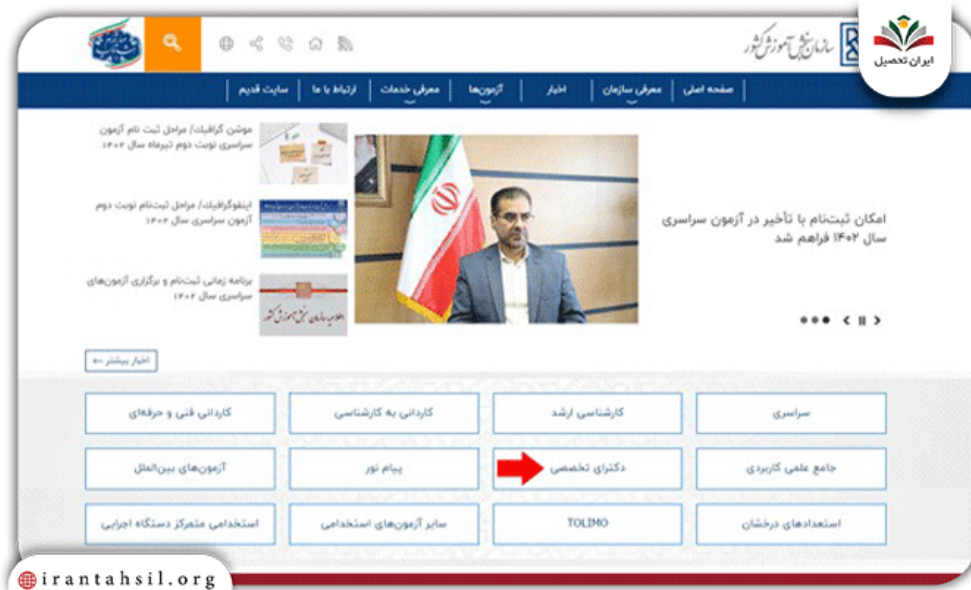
ایران تحصیل

سازمان سنجش آموزش کشور

صفحه اصلی | معرفی سازمان | اخبار | آزمون‌ها | معرفی خدمات | ارتباط با ما | سایت قدیم

امکان ثبت‌نام با تأخیر در آزمون سراسری سال ۱۴۰۲ فراهم شد

موشن گرافیک/ مراحل ثبت نام آزمون سراسری نوبت دوم تیرماه سال ۱۴۰۲

اینفوگرافیک/ مراحل ثبت‌نام نوبت دوم آزمون سراسری سال ۱۴۰۲

برنامه زمانی ثبت‌نام و برگزاری آزمون‌های سراسری سال ۱۴۰۲

اخبار بیشتر

سراسری | کارشناسی ارشد | کاردانی به کارشناسی | کاردانی فنی و حرفه‌ای

جامع علمی کاربردی | دکترای تخصصی | پیام نور | آزمون‌های بین‌الملل

استعدادهای درخشان | TOLIMO | سایر آزمون‌های استخدامی | استخدامی متمرکز دستگاه اجرایی

irantahsil.org